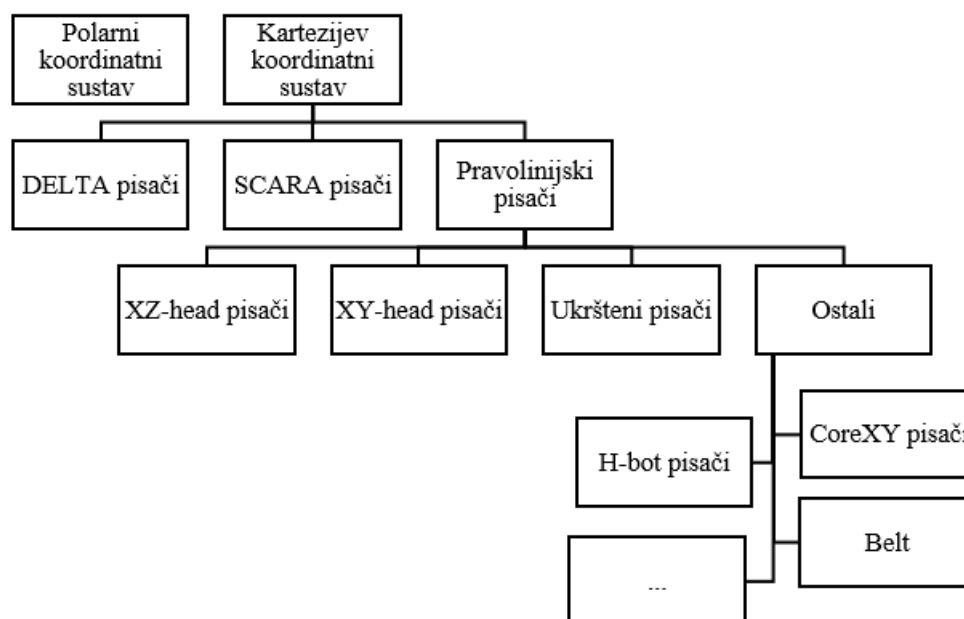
Polarni koordinatni sustav

Kartezijev koordinatni sustav

DELTA pisači

SCARA pisači

Pravolinijski pisači

XZ-head pisači

XY-head pisači

Ukršteni pisači

Ostali

H-bot pisači

CoreXY pisač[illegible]

Belt

...